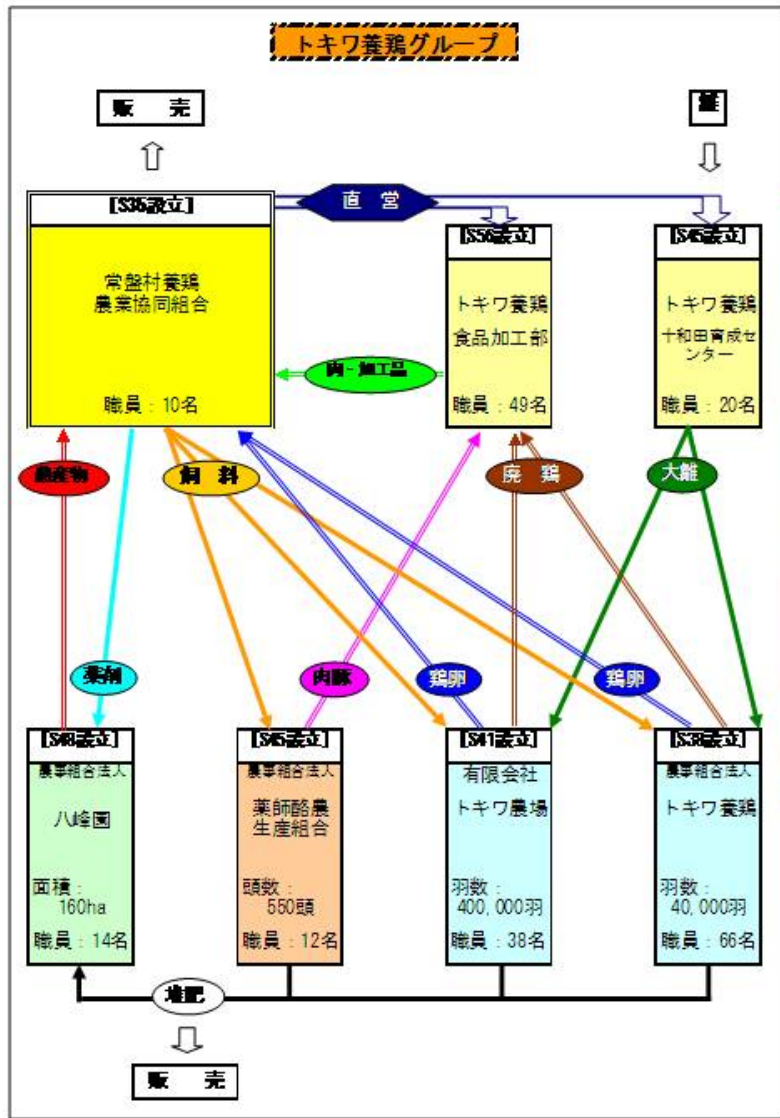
トキワ養鶏グループ

販　売

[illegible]

直　営

[S35設立]
常盤村養鶏
農業協同組合
職員：10名

[S56設立]
トキワ養鶏
食品加工部
職員：49名

[S45設立]
トキワ養鶏
十和田育成センター
職員：20名

肉・加工品

農産物

飼　料

廃　鶏

大雛

薬剤

肉豚

鶏卵

鶏卵

[S48設立]
農事組合法人
八峰園
面積：160ha
職員：14名

[S45設立]
農事組合法人
薬師酪農
生産組合
頭数：550頭
職員：12名

[S41設立]
有限会社
トキワ農場
羽数：400,000羽
職員：38名

[S38設立]
農事組合法人
トキワ養鶏
羽数：40,000羽
職員：66名

堆肥

販　売